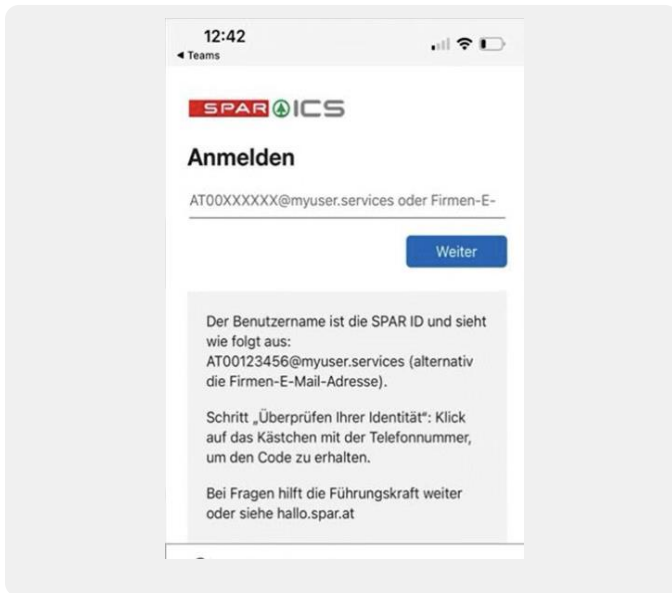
12:42
◂ Teams

SPAR ICS

Anmelden

AT00XXXXXX@myuser.services oder Firmen-E-

Weiter

Der Benutzername ist die SPAR ID und sieht wie folgt aus: AT00123456@myuser.services (alternativ die Firmen-E-Mail-Adresse).

Schritt „Überprüfen Ihrer Identität": Klick auf das Kästchen mit der Telefonnummer, um den Code zu erhalten.

Bei Fragen hilft die Führungskraft weiter oder siehe hallo.spar.at